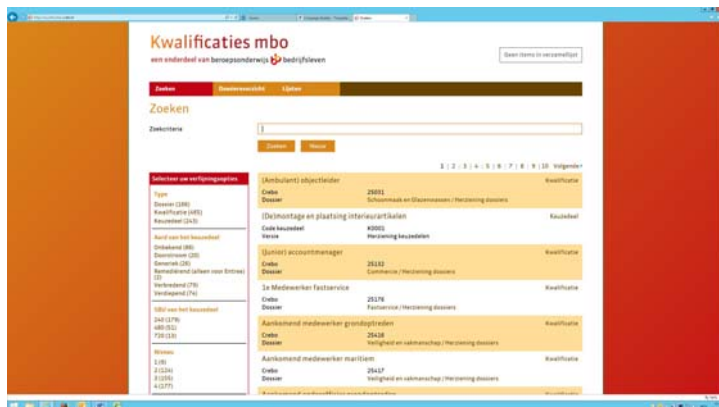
Kwalificaties mbo

een onderdeel van beroepsonderwijs bedrijfsleven

Geen items in verzamellijst

Zoeken Dossieroverzicht Lijsten

Zoeken

Zoekcriteria

Zoeken Nieuw

1 | 2 | 3 | 4 | 5 | 6 | 7 | 8 | 9 | 10 Volgende »

Selecteer uw verfijningsopties

Type
Dossier (189)
Kwalificatie (485)
Keuzedeel (243)

Aard van het keuzedeel
Onbekend (88)
Doorstroom (20)
Generiek (26)
Remediërend (alleen voor Entree) (3)
Verbreding (79)
Verdiepend (74)

SBU van het keuzedeel
240 (179)
480 (51)
720 (13)

Niveau
1 (8)
2 (124)
3 (155)
4 (177)

(Ambulant) objectleider Kwalificatie
Crebo 25001
Dossier Schoonmaak en Glazenwassen / Herziening dossiers

(De)montage en plaatsing interieurartikelen Keuzedeel
Code keuzedeel K0001
Versie Herziening keuzedelen

(Junior) accountmanager Kwalificatie
Crebo 25132
Dossier Commercie / Herziening dossiers

1e Medewerker fastservice Kwalificatie
Crebo 25178
Dossier Fastservice / Herziening dossiers

Aankomend medewerker grondoptreden Kwalificatie
Crebo 25418
Dossier Veiligheid en vakmanschap / Herziening dossiers

Aankomend medewerker maritiem Kwalificatie
Crebo 25417
Dossier Veiligheid en vakmanschap / Herziening dossiers